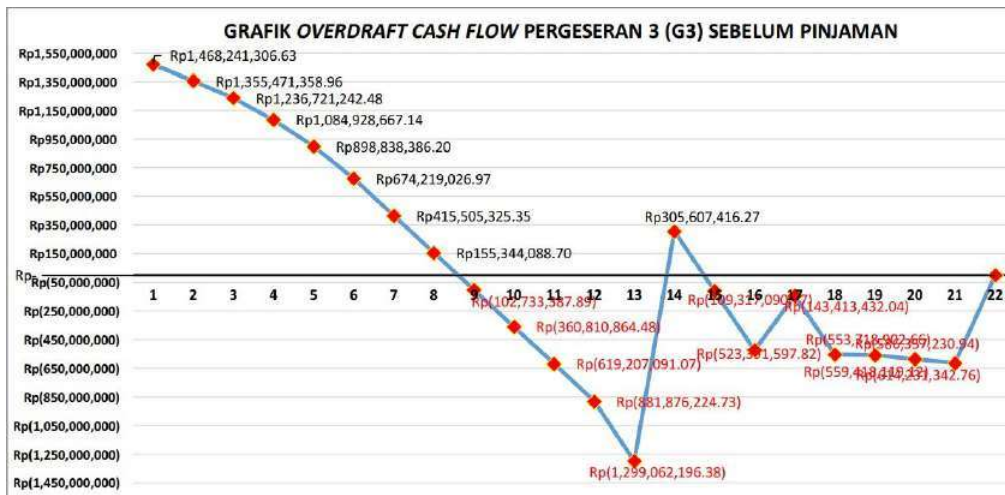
GRAFIK *OVERDRAFT CASH FLOW* PERGESERAN 3 (G3) SEBELUM PINJAMAN

Rp1,550,000,000
Rp1,350,000,000
Rp1,150,000,000
Rp950,000,000
Rp750,000,000
Rp550,000,000
Rp350,000,000
Rp150,000,000
Rp-
Rp(50,000,000)
Rp(250,000,000)
Rp(450,000,000)
Rp(650,000,000)
Rp(850,000,000)
Rp(1,050,000,000)
Rp(1,250,000,000)
Rp(1,450,000,000)

1 2 3 4 5 6 7 8 9 10 11 12 13 14 15 16 17 18 19 20 21 22

Rp1,468,241,306.63
Rp1,355,471,358.96
Rp1,236,721,242.48
Rp1,084,928,667.14
Rp898,838,386.20
Rp674,219,026.97
Rp415,505,325.35
Rp155,344,088.70
Rp(102,733,387.89)
Rp(360,810,864.48)
Rp(619,207,091.07)
Rp(881,876,224.73)
Rp(1,299,062,196.38)
Rp305,607,416.27
Rp(109,317,090.77)
Rp(523,361,597.82)
Rp(143,413,432.04)
Rp(553,718,902.66)
Rp(559,418,119.13)
Rp(586,557,230.94)
Rp(614,231,342.76)